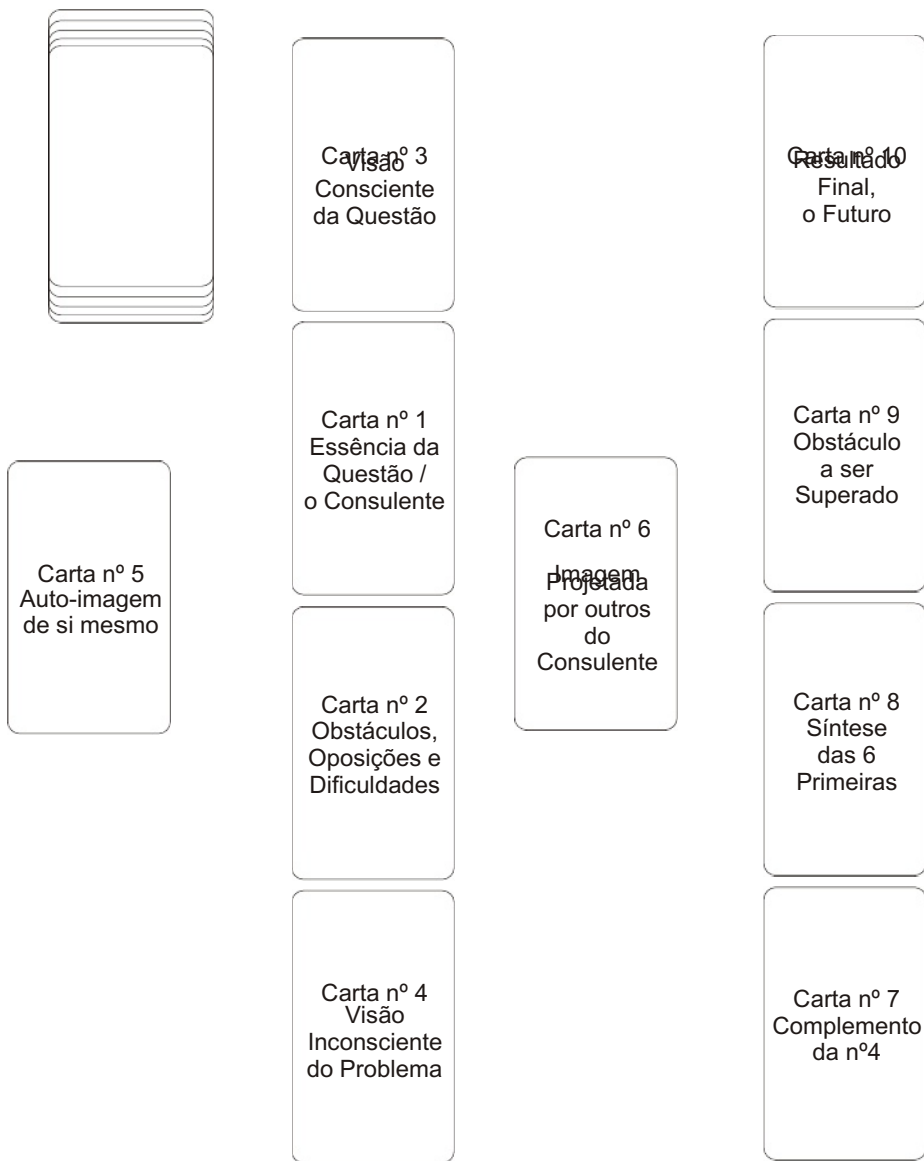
Carta nº 3
Visão
Consciente
da Questão

Carta nº 10
Resultado
Final,
o Futuro

Carta nº 1
Essência da
Questão /
o Consulente

Carta nº 9
Obstáculo
a ser
Superado

Carta nº 5
Auto-imagem
de si mesmo

Carta nº 6
Imagem
Projetada
por outros
do
Consulente

Carta nº 2
Obstáculos,
Oposições e
Dificuldades

Carta nº 8
Síntese
das 6
Primeiras

Carta nº 4
Visão
Inconsciente
do Problema

Carta nº 7
Complemento
da nº4